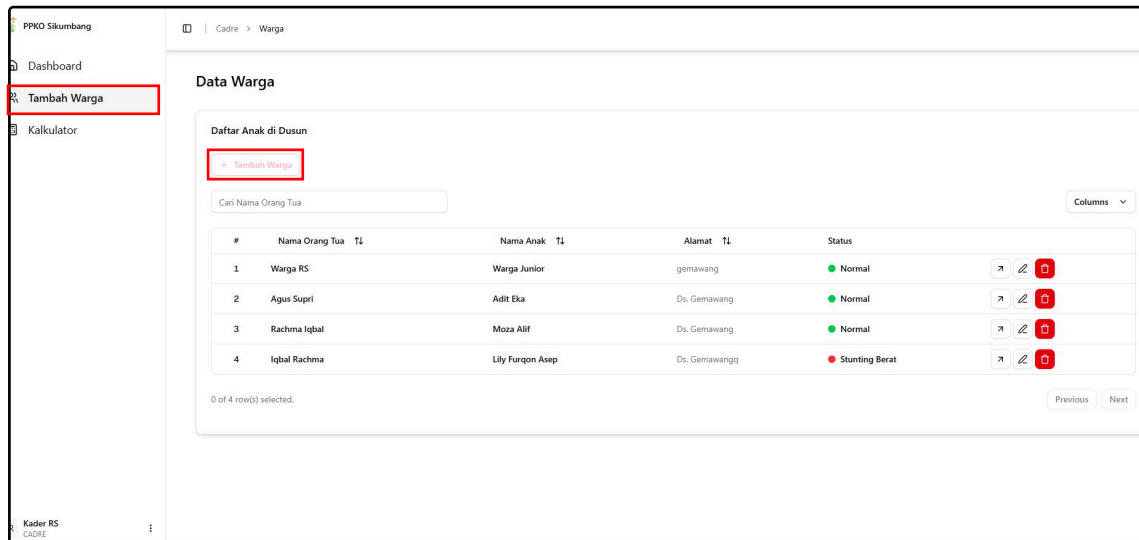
PPKO Sikumbang

Dashboard

Tambah Warga

Kalkulator

Kader RS
CADRE

Cadre > Warga

Data Warga

Daftar Anak di Dusun

+ Tambah Warga

Cari Nama Orang Tua

Columns

| # | Nama Orang Tua ⇅ | Nama Anak ⇅ | Alamat ⇅ | Status |
|---|---|---|---|---|
| 1 | Warga RS | Warga Junior | gemawang | Normal |
| 2 | Agus Supri | Adit Eka | Ds. Gemawang | Normal |
| 3 | Rachma Iqbal | Moza Alif | Ds. Gemawang | Normal |
| 4 | Iqbal Rachma | Lily Furqon Asep | Ds. Gemawangq | Stunting Berat |

0 of 4 row(s) selected.

Previous Next